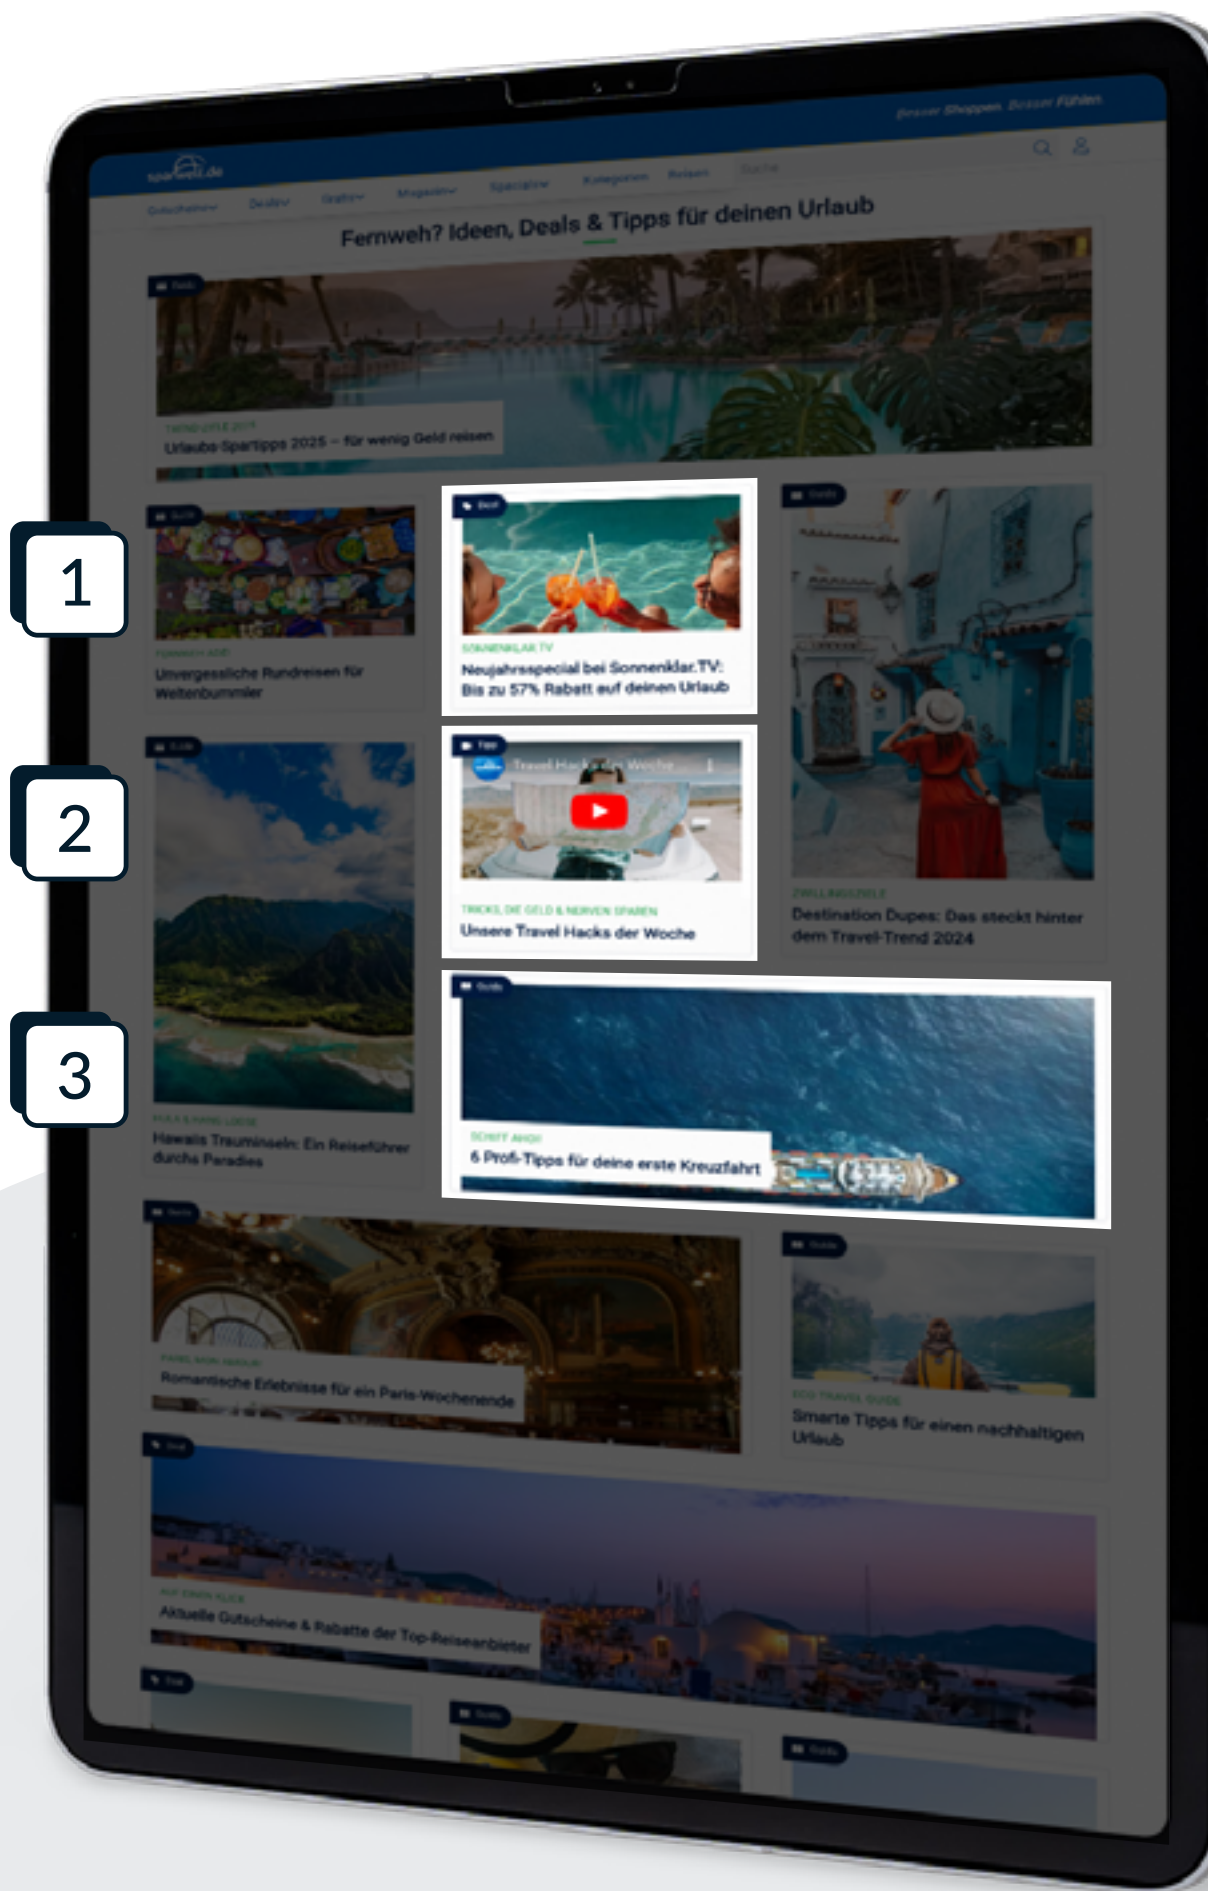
Besser Shoppen. Besser Fühlen

sparwelt.de

Gutscheine Deals Gratis Magazin Sparalarm Kategorien Reisen Suche

Fernweh? Ideen, Deals & Tipps für deinen Urlaub

Guide

TREND-ZIELE 2025
Urlaubs-Spartipps 2025 – für wenig Geld reisen

1

2

3

Guide

FERNWEH ADE
Unvergessliche Rundreisen für Weltenbummler

Deal

SONNENKLAR.TV
Neujahrsspecial bei Sonnenklar.TV: Bis zu 57% Rabatt auf deinen Urlaub

Guide

ZWILLINGSZIELE
Destination Dupes: Das steckt hinter dem Travel-Trend 2024

Guide

HULA & HANG LOOSE
Hawaiis Trauminseln: Ein Reiseführer durchs Paradies

Tipp

Travel Hacks der Woche

TRICKS, DIE GELD & NERVEN SPAREN
Unsere Travel Hacks der Woche

Guide

SCHIFF AHOI!
6 Profi-Tipps für deine erste Kreuzfahrt

Guide

PARIS, MON AMOUR
Romantische Erlebnisse für ein Paris-Wochenende

Guide

ECO TRAVEL GUIDE
Smarte Tipps für einen nachhaltigen Urlaub

Deal

AUF EINEN KLICK
Aktuelle Gutscheine & Rabatte der Top-Reiseanbieter

Tipp

Guide

Guide